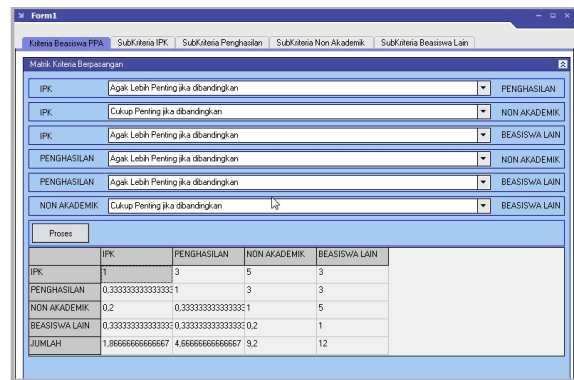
Form1

Kriteria Beasiswa PPA | SubKriteria IPK | SubKriteria Penghasilan | SubKriteria Non Akademik | SubKriteria Beasiswa Lain

Matrik Kriteria Berpasangan

IPK | Agak Lebih Penting jika dibandingkan | PENGHASILAN
IPK | Cukup Penting jika dibandingkan | NON AKADEMIK
IPK | Agak Lebih Penting jika dibandingkan | BEASISWA LAIN
PENGHASILAN | Agak Lebih Penting jika dibandingkan | NON AKADEMIK
PENGHASILAN | Agak Lebih Penting jika dibandingkan | BEASISWA LAIN
NON AKADEMIK | Cukup Penting jika dibandingkan | BEASISWA LAIN

Proses

| | IPK | PENGHASILAN | NON AKADEMIK | BEASISWA LAIN |
|---|---|---|---|---|
| IPK | 1 | 3 | 5 | 3 |
| PENGHASILAN | 0,333333333333333 | 1 | 3 | 3 |
| NON AKADEMIK | 0,2 | 0,333333333333333 | 1 | 5 |
| BEASISWA LAIN | 0,333333333333333 | 0,333333333333333 | 0,2 | 1 |
| JUMLAH | 1,86666666666667 | 4,66666666666667 | 9,2 | 12 |